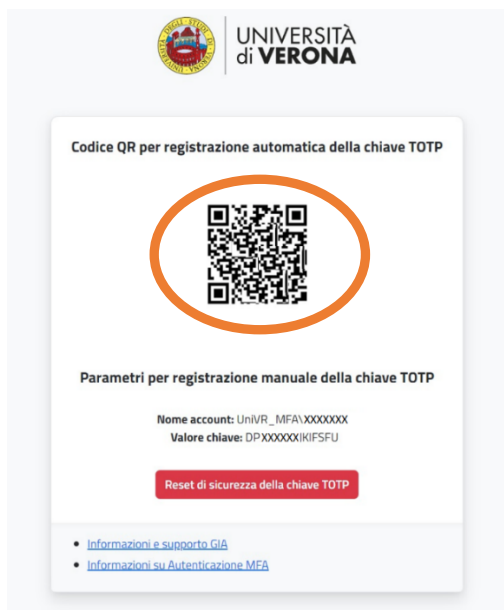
UNIVERSITÀ di VERONA

Codice QR per registrazione automatica della chiave TOTP

Parametri per registrazione manuale della chiave TOTP

Nome account: UniVR_MFA\XXXXXXX
Valore chiave: DPXXXXXXIKIFSFU

Reset di sicurezza della chiave TOTP

- Informazioni e supporto GIA
- Informazioni su Autenticazione MFA